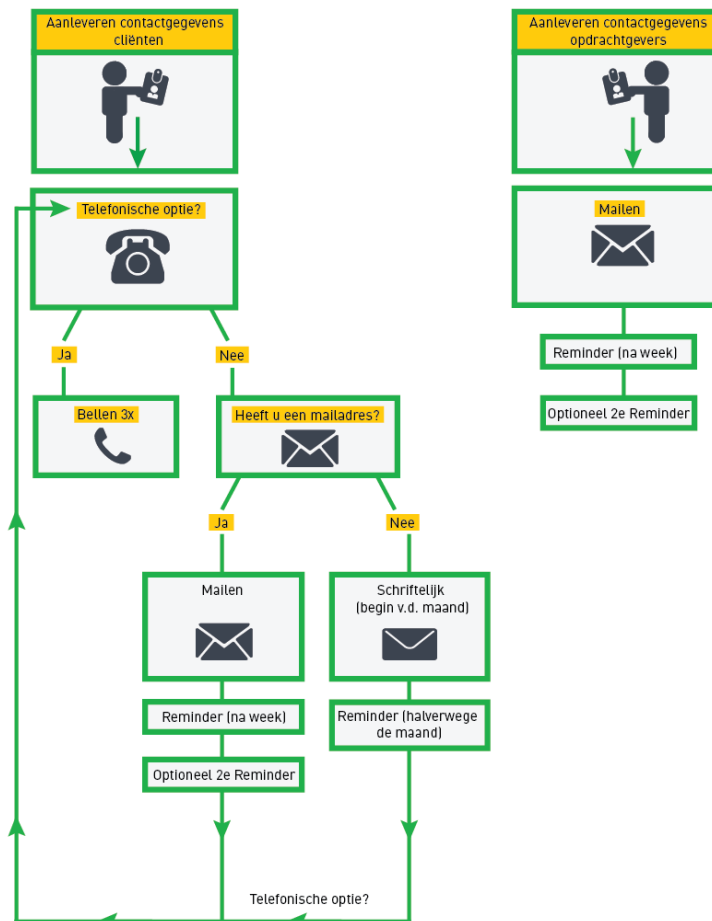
Aanleveren contactgegevens cliënten

Aanleveren contactgegevens opdrachtgevers

Telefonische optie?

Mailen

Reminder (na week)

Optioneel 2e Reminder

Ja

Nee

Bellen 3x

Heeft u een mailadres?

Ja

Nee

Mailen

Schriftelijk (begin v.d. maand)

Reminder (na week)

Reminder (halverwege de maand)

Optioneel 2e Reminder

Telefonische optie?